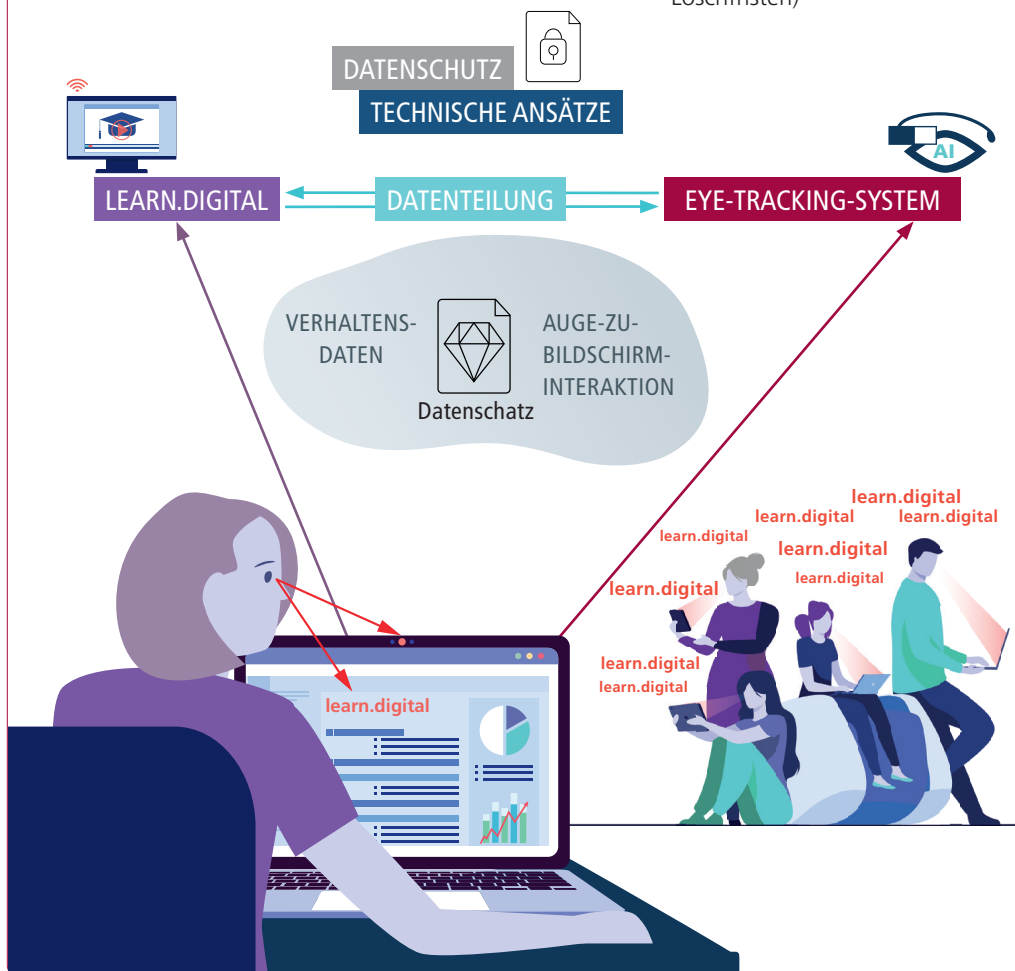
Löschfristen)

DATENSCHUTZ

TECHNISCHE ANSÄTZE

AI

LEARN.DIGITAL

DATENTEILUNG

EYE-TRACKING-SYSTEM

VERHALTENSDATEN

AUGE-ZU-BILDSCHIRM-INTERAKTION

Datenschatz

learn.digital

learn.digital
learn.digital
learn.digital
learn.digital
learn.digital
learn.digital
learn.digital
learn.digital
learn.digital